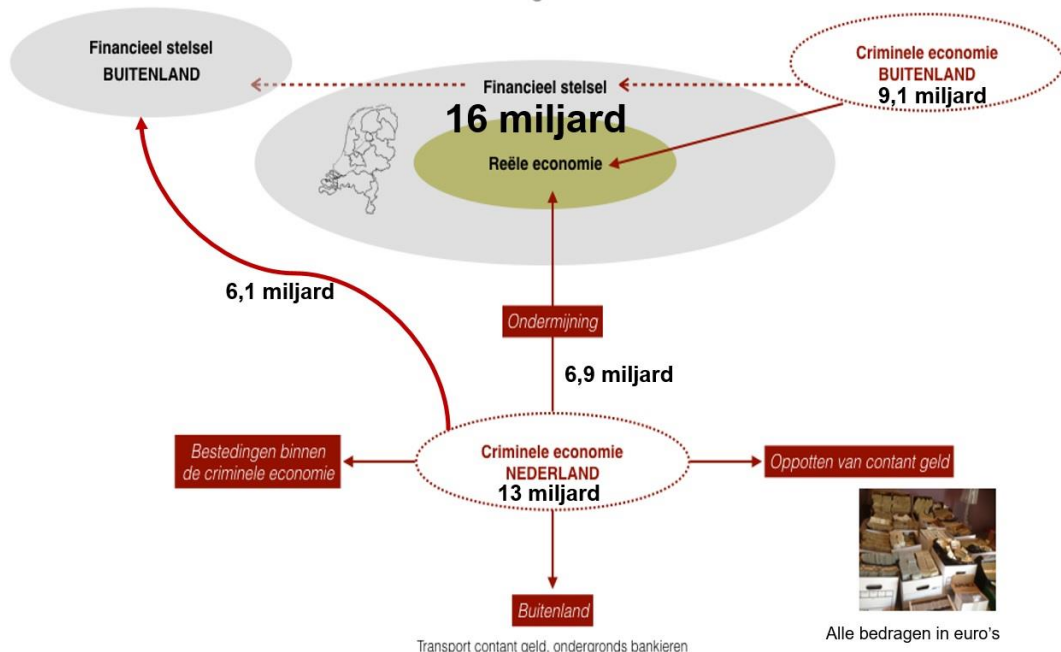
Financieel stelsel
BUITENLAND

Criminele economie
BUITENLAND
9,1 miljard

Financieel stelsel
16 miljard

Reële economie

6,1 miljard

Ondermijning

6,9 miljard

Bestedingen binnen de criminele economie

Criminele economie
NEDERLAND
13 miljard

Oppotten van contant geld

Buitenland

Transport contant geld, ondergronds bankieren

Alle bedragen in euro's